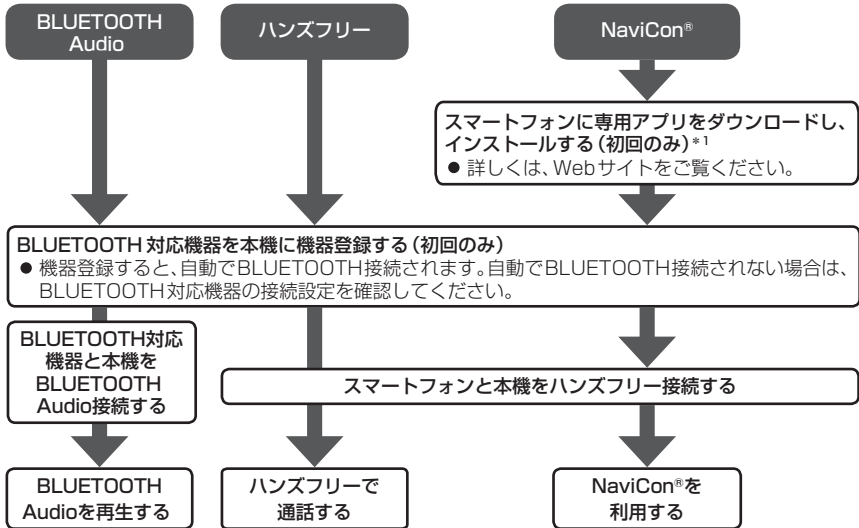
BLUETOOTH Audio

ハンズフリー

NaviCon®

スマートフォンに専用アプリをダウンロードし、インストールする（初回のみ）*1
● 詳しくは、Webサイトをご覧ください。

BLUETOOTH 対応機器を本機に機器登録する（初回のみ）
● 機器登録すると、自動でBLUETOOTH接続されます。自動でBLUETOOTH接続されない場合は、BLUETOOTH対応機器の接続設定を確認してください。

BLUETOOTH対応機器と本機をBLUETOOTH Audio接続する

スマートフォンと本機をハンズフリー接続する

BLUETOOTH Audioを再生する

ハンズフリーで通話する

NaviCon®を利用する